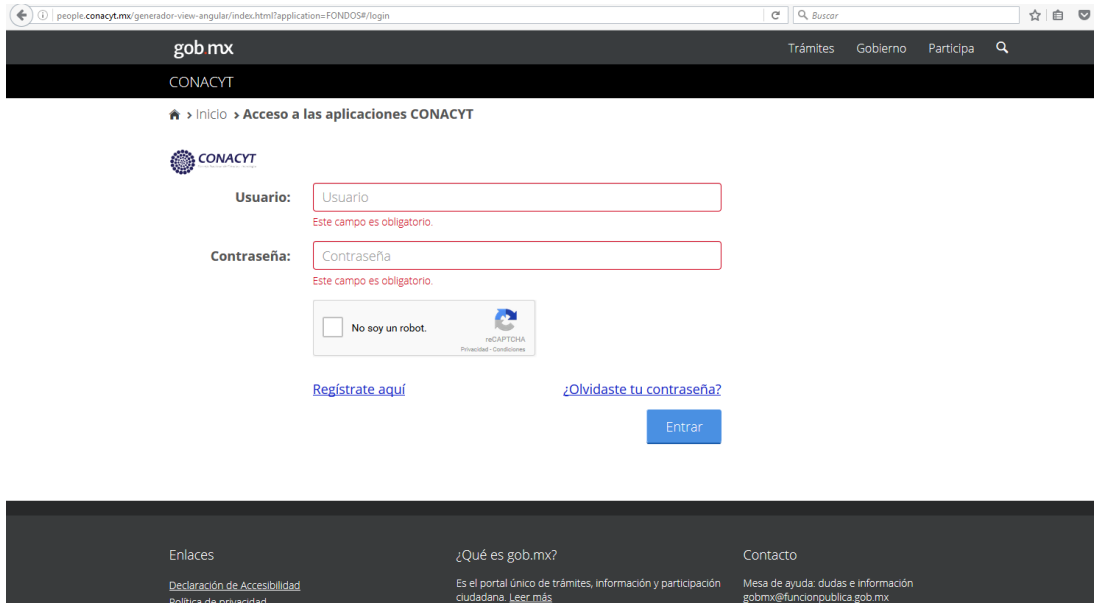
people.conacyt.mx/generador-view-angular/index.html?application=FONDOS#/login

Buscar

gob mx

Trámites Gobierno Participa

CONACYT

> Inicio > Acceso a las aplicaciones CONACYT

CONACYT

Usuario: Usuario

Este campo es obligatorio.

Contraseña: Contraseña

Este campo es obligatorio.

No soy un robot.

reCAPTCHA
Privacidad - Condiciones

Regístrate aquí

¿Olvidaste tu contraseña?

Entrar

Enlaces

Declaración de Accesibilidad

Política de privacidad

¿Qué es gob.mx?

Es el portal único de trámites, información y participación ciudadana. Leer más

Contacto

Mesa de ayuda: dudas e información gobmx@funcionpublica.gob.mx